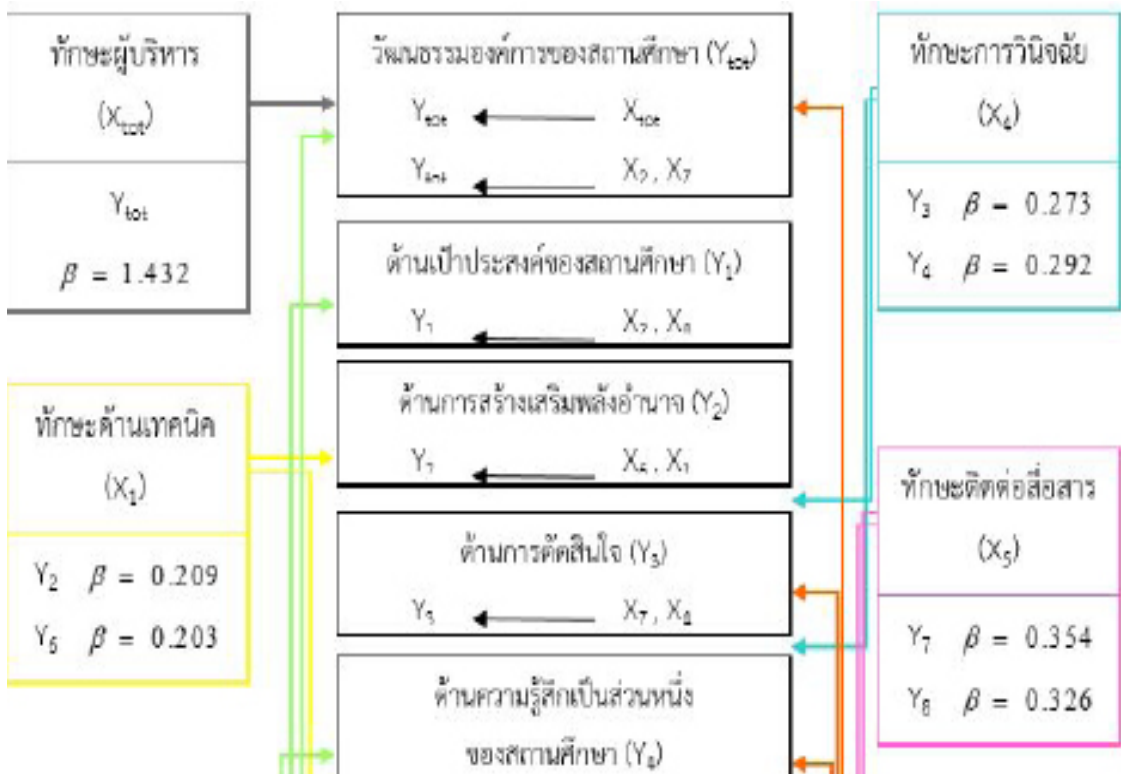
ทักษะผู้บริหาร

($X_{tot}$)

$Y_{tot}$

$\beta$ = 1.432

วัฒนธรรมองค์การของสถานศึกษา ($Y_{tot}$)

$Y_{tot}$ $X_{tot}$

$Y_{tot}$ $X_7$ , $X_7$

ด้านเป้าประสงค์ของสถานศึกษา ($Y_1$)

$Y_1$ $X_7$ , $X_8$

ด้านการสร้างเสริมพลังอำนาจ ($Y_2$)

$Y_7$ $X_4$ , $X_1$

ด้านการตัดสินใจ ($Y_3$)

$Y_3$ $X_7$ , $X_4$

ด้านความรู้สึกเป็นส่วนหนึ่งของสถานศึกษา ($Y_4$)

ทักษะการวินิจฉัย

($X_4$)

$Y_3$ $\beta$ = 0.273

$Y_4$ $\beta$ = 0.292

ทักษะด้านเทคนิค

($X_1$)

$Y_2$ $\beta$ = 0.209

$Y_6$ $\beta$ = 0.203

ทักษะติดต่อสื่อสาร

($X_5$)

$Y_7$ $\beta$ = 0.354

$Y_8$ $\beta$ = 0.326